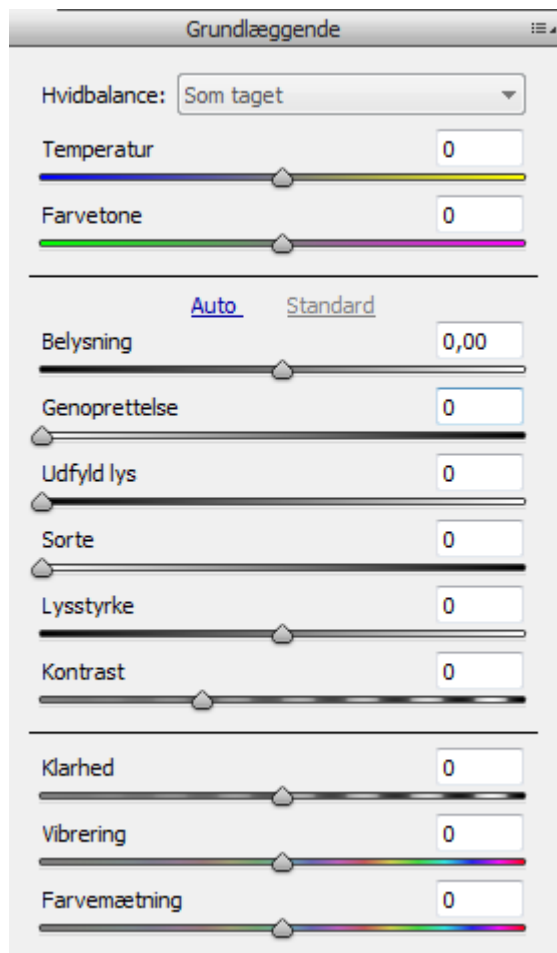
Grundlæggende

Hvidbalance: Som taget

Temperatur 0

Farvetone 0

Auto Standard

Belysning 0,00

Genoprettelse 0

Udfyld lys 0

Sorte 0

Lysstyrke 0

Kontrast 0

Klarhed 0

Vibrering 0

Farvemætning 0